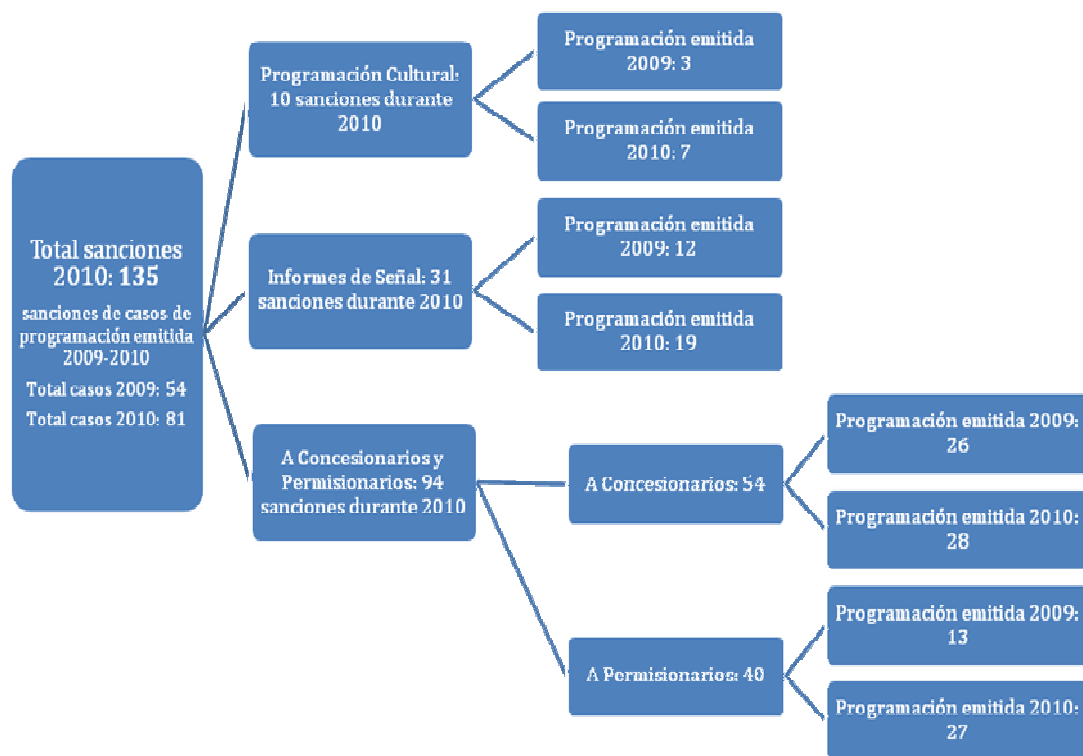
Total sanciones 2010: 135

sanciones de casos de programación emitida 2009-2010

Total casos 2009: 54

Total casos 2010: 81

Programación Cultural: 10 sanciones durante 2010

Programación emitida 2009: 3

Programación emitida 2010: 7

Informes de Señal: 31 sanciones durante 2010

Programación emitida 2009: 12

Programación emitida 2010: 19

A Concesionarios y Permisionarios: 94 sanciones durante 2010

A Concesionarios: 54

Programación emitida 2009: 26

Programación emitida 2010: 28

A Permisionarios: 40

Programación emitida 2009: 13

Programación emitida 2010: 27